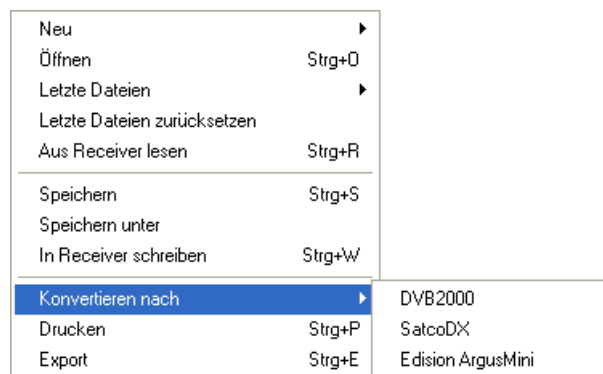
Neu
Öffnen Strg+O
Letzte Dateien
Letzte Dateien zurücksetzen
Aus Receiver lesen Strg+R

Speichern Strg+S
Speichern unter
In Receiver schreiben Strg+W

Konvertieren nach
Drucken Strg+P
Export Strg+E

DVB2000
SatcoDX
Edision ArgusMini